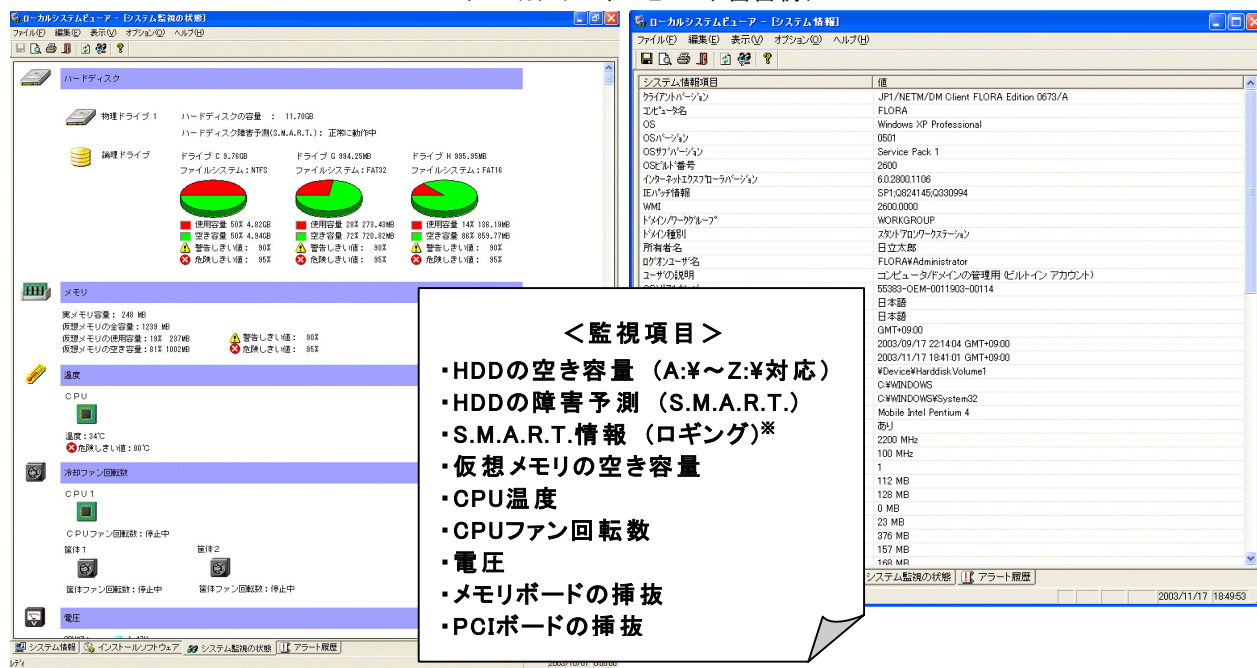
ローカルシステムビューア - [システム監視の状態]
ファイル(F) 編集(E) 表示(V) オプション(O) ヘルプ(H)

ハードディスク

物理ドライブ 1　ハードディスクの容量 : 11.70GB
ハードディスク障害予測(S.M.A.R.T.): 正常に動作中

論理ドライブ
ドライブ C 9.76GB　ファイルシステム : NTFS
使用容量 50% 4.82GB
空き容量 50% 4.94GB
警告しきい値 : 90%
危険しきい値 : 95%

ドライブ G 994.25MB　ファイルシステム : FAT32
使用容量 28% 273.43MB
空き容量 72% 720.82MB
警告しきい値 : 90%
危険しきい値 : 95%

ドライブ H 995.95MB　ファイルシステム : FAT16
使用容量 14% 136.19MB
空き容量 86% 859.77MB
警告しきい値 : 90%
危険しきい値 : 95%

メモリ
実メモリ容量 : 248 MB
仮想メモリの全容量 : 1239 MB
仮想メモリの使用容量 : 19% 237MB
仮想メモリの空き容量 : 81% 1002MB
警告しきい値 : 90%
危険しきい値 : 95%

温度
CPU
温度 : 34℃
危険しきい値 : 80℃

冷却ファン回転数
CPU1
CPUファン回転数 : 停止中
筐体1
筐体ファン回転数 : 停止中
筐体2
筐体ファン回転数 : 停止中

電圧

システム情報　インストールソフトウェア　システム監視の状態　アラート履歴
レディ

ローカルシステムビューア - [システム情報]
ファイル(F) 編集(E) 表示(V) オプション(O) ヘルプ(H)

| システム情報項目 | 値 |
|---|---|
| クライアントバージョン | JP1/NETM/DM Client FLORA Edition 0673/A |
| コンピュータ名 | FLORA |
| OS | Windows XP Professional |
| OSバージョン | 0501 |
| OSサブバージョン | Service Pack 1 |
| OSビルド番号 | 2600 |
| インターネットエクスプローラバージョン | 6.0.2800.1106 |
| IEパッチ情報 | SP1;Q824145;Q330994 |
| WMI | 2600.0000 |
| ドメイン/ワークグループ | WORKGROUP |
| ドメイン種別 | スタンドアロンワークステーション |
| 所有者名 | 日立太郎 |
| ログオンユーザ名 | FLORA¥Administrator |
| ユーザの説明 | コンピュータ/ドメインの管理用 (ビルトイン アカウント) |
| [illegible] | 55383-OEM-0011903-00114 |
| | 日本語 |
| | 日本語 |
| | GMT+09:00 |
| | 2003/09/17 22:14:04 GMT+09:00 |
| | 2003/11/17 18:41:01 GMT+09:00 |
| | ¥Device¥Harddisk¥Volume1 |
| | C:¥WINDOWS |
| | C:¥WINDOWS¥System32 |
| | Mobile Intel Pentium 4 |
| | あり |
| | 2200 MHz |
| | 100 MHz |
| | 1 |
| | 112 MB |
| | 128 MB |
| | 0 MB |
| | 23 MB |
| | 376 MB |
| | 157 MB |
| | 168 MB |

システム監視の状態　アラート履歴
2003/11/17 18:49:53

＜監視項目＞
・HDDの空き容量 (A:¥～Z:¥対応)
・HDDの障害予測 (S.M.A.R.T.)
・S.M.A.R.T.情報 (ロギング)※
・仮想メモリの空き容量
・CPU温度
・CPUファン回転数
・電圧
・メモリボードの挿抜
・PCIボードの挿抜